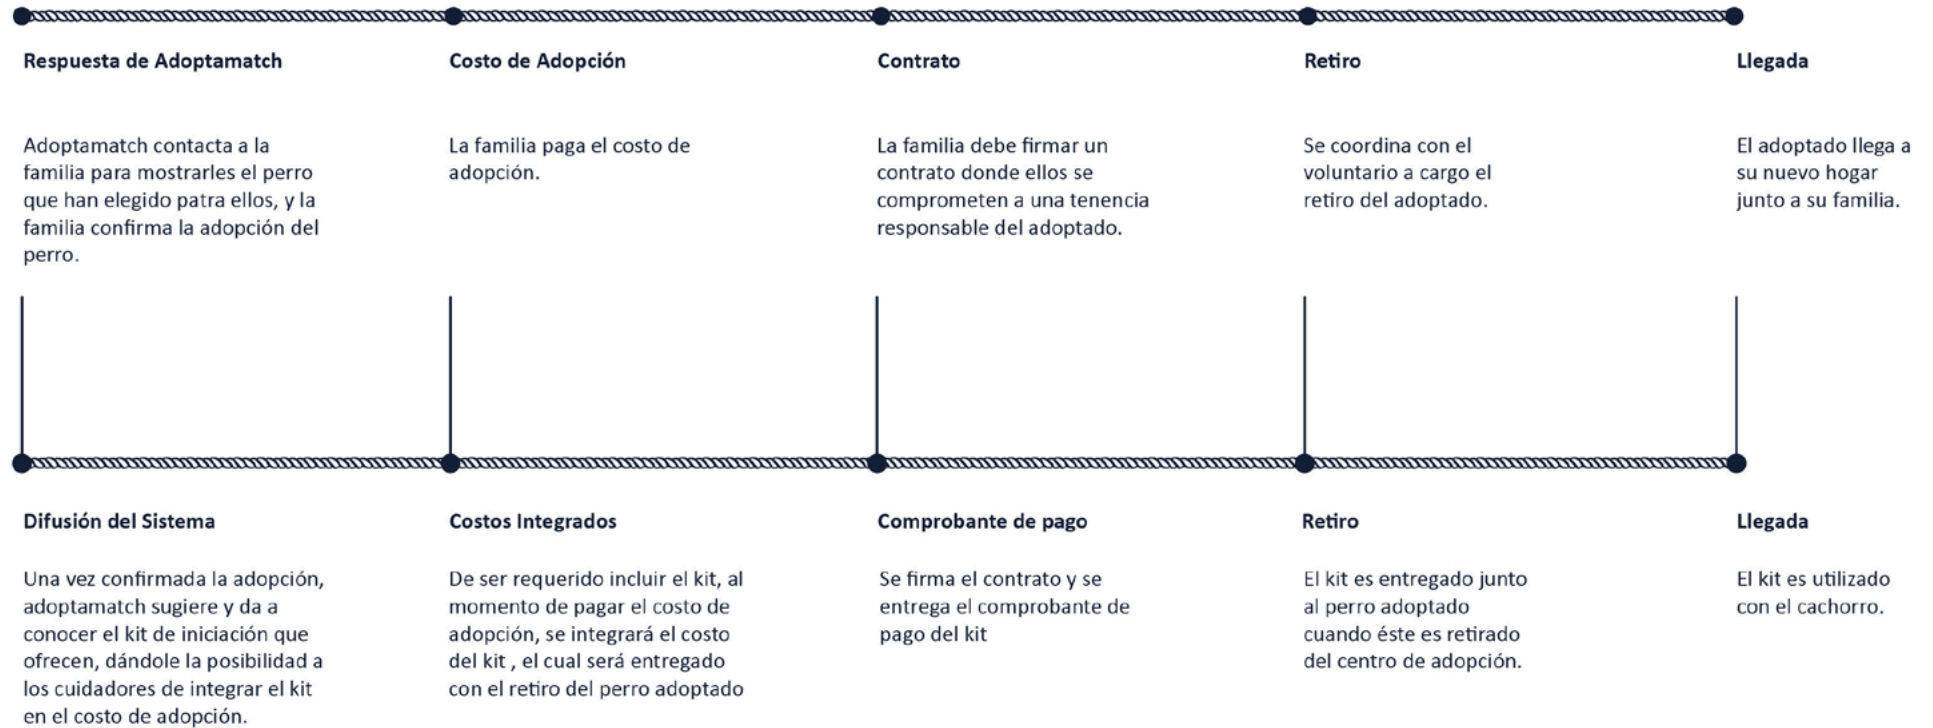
Respuesta de Adoptamatch

Adoptamatch contacta a la familia para mostrarles el perro que han elegido patra ellos, y la familia confirma la adopción del perro.

Costo de Adopción

La familia paga el costo de adopción.

Contrato

La familia debe firmar un contrato donde ellos se comprometen a una tenencia responsable del adoptado.

Retiro

Se coordina con el voluntario a cargo el retiro del adoptado.

Llegada

El adoptado llega a su nuevo hogar junto a su familia.

Difusión del Sistema

Una vez confirmada la adopción, adoptamatch sugiere y da a conocer el kit de iniciación que ofrecen, dándole la posibilidad a los cuidadores de integrar el kit en el costo de adopción.

Costos Integrados

De ser requerido incluir el kit, al momento de pagar el costo de adopción, se integrará el costo del kit , el cual será entregado con el retiro del perro adoptado

Comprobante de pago

Se firma el contrato y se entrega el comprobante de pago del kit

Retiro

El kit es entregado junto al perro adoptado cuando éste es retirado del centro de adopción.

Llegada

El kit es utilizado con el cachorro.